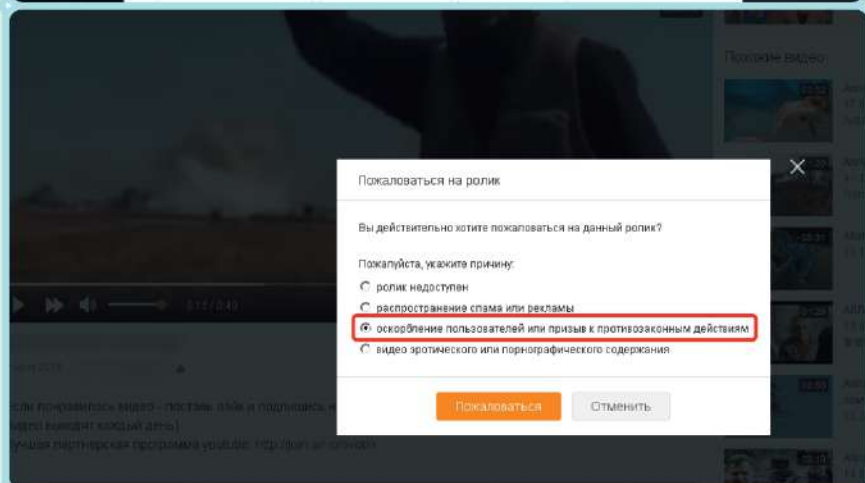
Похожие видео

Пожаловаться на ролик

Вы действительно хотите пожаловаться на данный ролик?

Пожалуйста, укажите причину:

ролик недоступен

распространение спама или рекламы

оскорбление пользователей или призыв к противозаконным действиям

видео эротического или порнографического содержания

Пожаловаться

Отменить

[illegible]